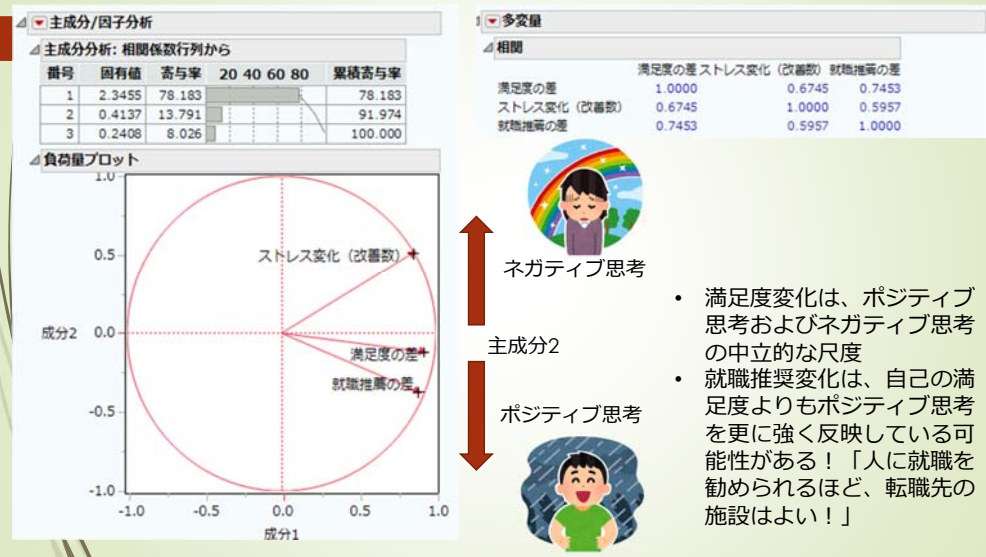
主成分/因子分析

主成分分析: 相関係数行列から

| 番号 | 固有値 | 寄与率 | 20 40 60 80 | 累積寄与率 |
|---|---|---|---|---|
| 1 | 2.3455 | 78.183 | | 78.183 |
| 2 | 0.4137 | 13.791 | | 91.974 |
| 3 | 0.2408 | 8.026 | | 100.000 |

負荷量プロット

1.0
0.5
0.0
-0.5
-1.0
成分2
-1.0 -0.5 0.0 0.5 1.0
成分1
ストレス変化（改善数）
満足度の差
就職推薦の差

多変量

相関

| | 満足度の差 | ストレス変化（改善数） | 就職推薦の差 |
|---|---|---|---|
| 満足度の差 | 1.0000 | 0.6745 | 0.7453 |
| ストレス変化（改善数） | 0.6745 | 1.0000 | 0.5957 |
| 就職推薦の差 | 0.7453 | 0.5957 | 1.0000 |

ネガティブ思考

主成分2

ポジティブ思考

• 満足度変化は、ポジティブ思考およびネガティブ思考の中立的な尺度
• 就職推奨変化は、自己の満足度よりもポジティブ思考を更に強く反映している可能性がある！「人に就職を勧められるほど、転職先の施設はよい！」